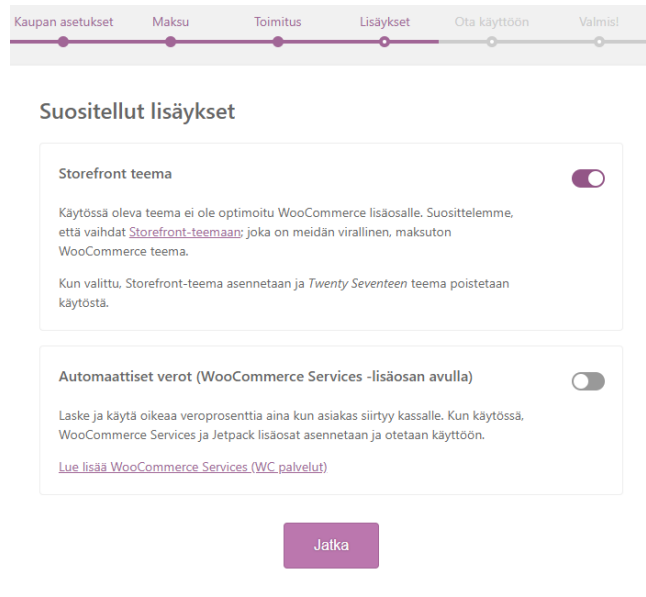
Kaupan asetukset Maksu Toimitus Lisäykset Ota käyttöön Valmis!

Suositellut lisäykset

Storefront teema

Käytössä oleva teema ei ole optimoitu WooCommerce lisäosalle. Suosittelemme, että vaihdat Storefront-teemaan; joka on meidän virallinen, maksuton WooCommerce teema.

Kun valittu, Storefront-teema asennetaan ja Twenty Seventeen teema poistetaan käytöstä.

Automaattiset verot (WooCommerce Services -lisäosan avulla)

Laske ja käytä oikeaa veroprosenttia aina kun asiakas siirtyy kassalle. Kun käytössä, WooCommerce Services ja Jetpack lisäosat asennetaan ja otetaan käyttöön.

Lue lisää WooCommerce Services (WC palvelut)

Jatka